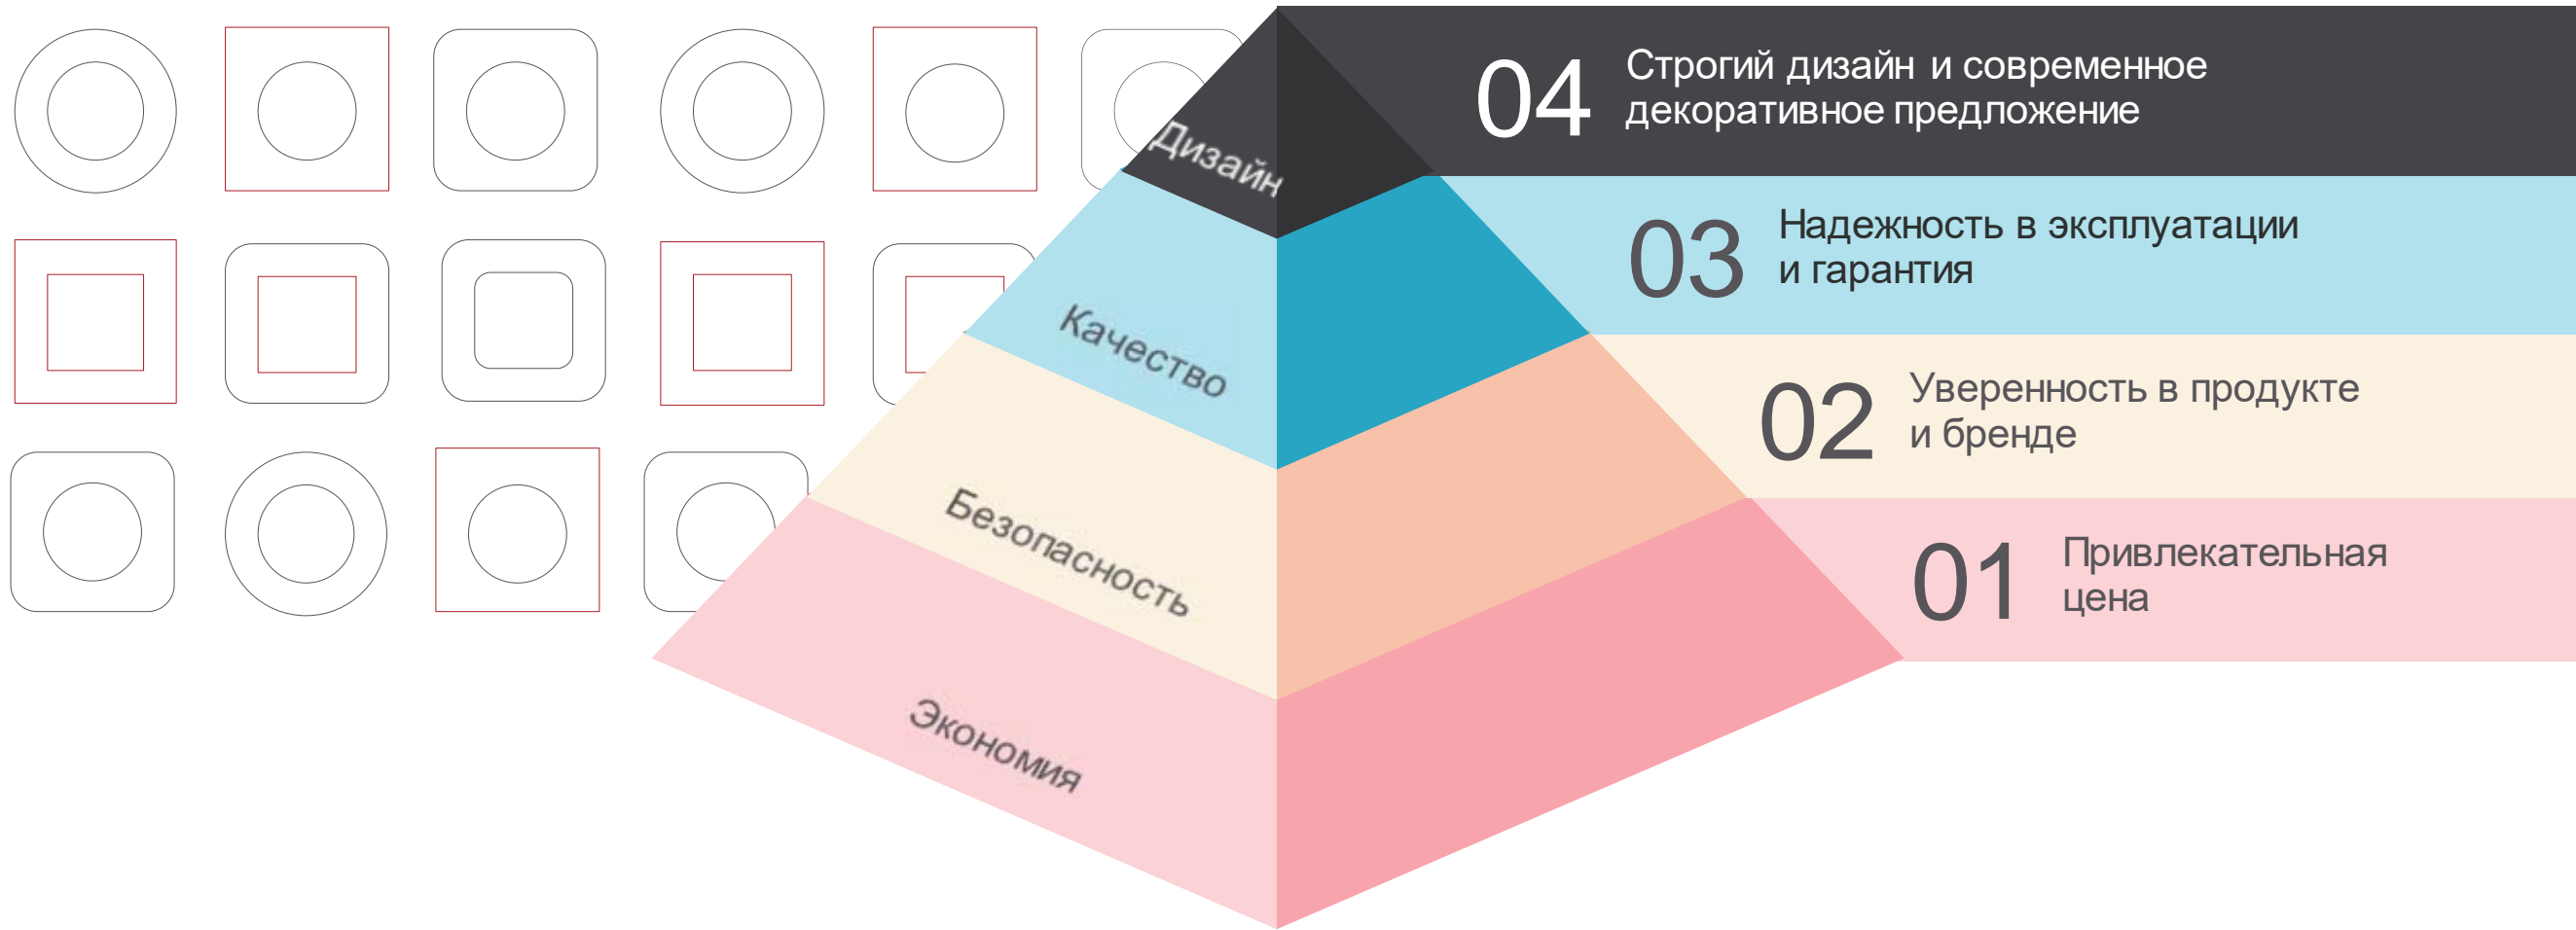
Дизайн

Качество

Безопасность

Экономия

04 Строгий дизайн и современное декоративное предложение

03 Надежность в эксплуатации и гарантия

02 Уверенность в продукте и бренде

01 Привлекательная цена